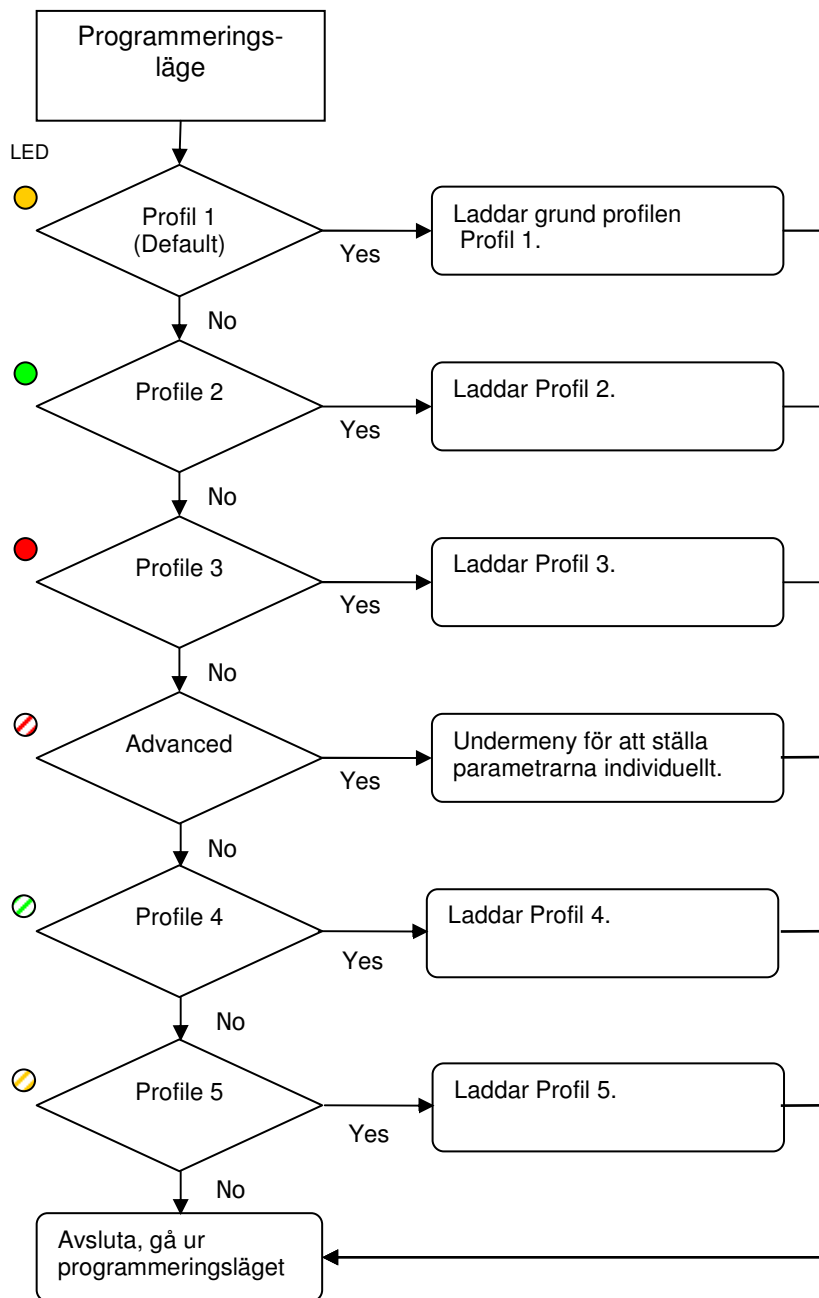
Programmeringsläge

LED

Profil 1
(Default)

Yes

Laddar grund profilen
Profil 1.

No

Profile 2

Yes

Laddar Profil 2.

No

Profile 3

Yes

Laddar Profil 3.

No

Advanced

Yes

Undermeny för att ställa parametrarna individuellt.

No

Profile 4

Yes

Laddar Profil 4.

No

Profile 5

Yes

Laddar Profil 5.

No

Avsluta, gå ur programmeringsläget